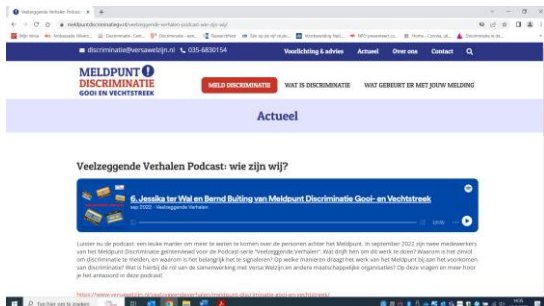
Veelzeggende Verhalen Podcast: ×  +

meldpuntdiscriminatiegooi.nl/veelzeggende-verhalen-podcast-wie-zijn-wij/

discriminatie@versawelzijn.nl  035-6830154  Voorlichting & advies  Actueel  Over ons  Contact

MELDPUNT DISCRIMINATIE GOOI EN VECHTSTREEK

MELD DISCRIMINATIE  WAT IS DISCRIMINATIE  WAT GEBEURT ER MET JOUW MELDING

Actueel

Veelzeggende Verhalen Podcast: wie zijn wij?

6. Jessika ter Wal en Bernd Buiting van Meldpunt Discriminatie Gooi- en Vechtstreek
sep 2022 · Veelzeggende Verhalen

Luister nu de podcast: een leuke manier om meer te weten te komen over de personen achter het Meldpunt. In september 2022 zijn twee medewerkers van het Meldpunt Discriminatie geïnterviewd voor de Podcast-serie "Veelzeggende Verhalen". Wat drijft hen om dit werk te doen? Waarom is het zinvol om discriminatie te melden, en waarom is het belangrijk het te signaleren? Op welke manieren draagt het werk van het Meldpunt bij aan het voorkomen van discriminatie? Wat is hierbij de rol van de samenwerking met Versa Welzijn en andere maatschappelijke organisaties? Op deze vragen en meer hoor je het antwoord in deze podcast!

https://www.versawelzijn.nl/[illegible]

Typ hier om te zoeken